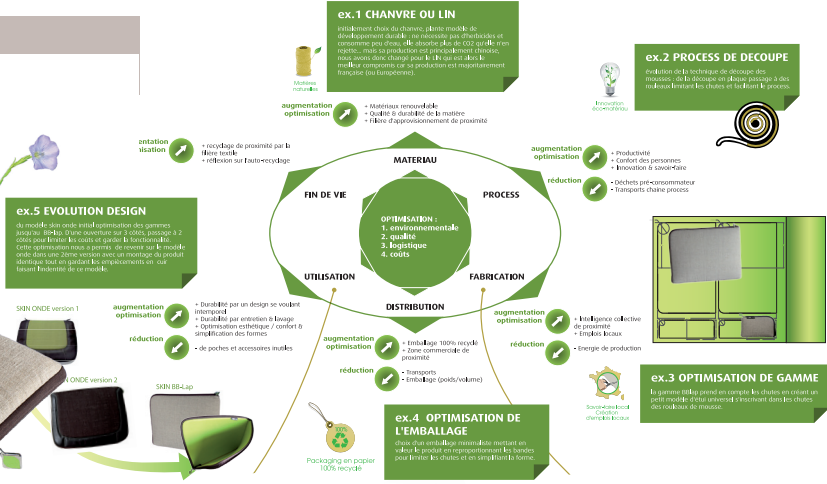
ex.1 CHANVRE OU LIN

initialement choix du chanvre, plante modèle de développement durable; ne nécessite pas d'herbicides et consomme peu d'eau, elle absorbe plus de CO2 qu'elle n'en rejette... mais sa production est principalement chinoise. nous avons donc changé pour le lin qui est alors le meilleur compromis car sa production est majoritairement française (ou Européenne).

Matière naturelle

augmentation optimisation
+ Matériaux renouvelable
+ Qualité & durabilité de la matière
+ Filière d'approvisionnement de proximité

ex.2 PROCESS DE DECOUPE

évolution de la technique de découpe des mousses : de la découpe en plaque passage à des rouleaux limitant les chutes et facilitant le process.

Innovation éco-matériau

augmentation optimisation
+ Productivité
+ Confort des personnes
+ Innovation & savoir-faire

réduction
- Déchets pré-consommateur
- Transports chaine process

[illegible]ntation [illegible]isation
+ recyclage de proximité par la filière textile
+ réflexion sur l'auto-recyclage

MATERIAU
FIN DE VIE
PROCESS
UTILISATION
FABRICATION
DISTRIBUTION

OPTIMISATION :
1. environnementale
2. qualité
3. logistique
4. coûts

ex.5 EVOLUTION DESIGN

du modèle skin onde initial optimisation des gammes jusqu'au BB-Lap. D'une ouverture sur 3 côtés, passage à 2 côtés pour limiter les coûts et garder la fonctionnalité. Cette optimisation nous a permis de revenir sur le modèle onde dans une 2ème version avec un montage du produit identique tout en gardant les empiècements en cuir faisant l'indentité de ce modèle.

SKIN ONDE version 1
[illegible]K ONDE version 2
SKIN BB-Lap

augmentation optimisation
+ Durabilité par un design se voulant intemporel
+ Durabilité par entretien & lavage
+ Optimisation esthétique / confort & simplification des formes

réduction
- de poches et accessoires inutiles

augmentation optimisation
+ Emballage 100% recyclé
+ Zone commerciale de proximité

réduction
- Transports
- Emballage (poids/volume)

augmentation optimisation
+ Intelligence collective de proximité
+ Emplois locaux

réduction
- Energie de production

ex.3 OPTIMISATION DE GAMME

la gamme BBlap prend en compte les chutes en créant un petit modèle d'étui universel s'inscrivant dans les chutes des rouleaux de mousse.

Savoir-faire local Création d'emplois locaux

ex.4 OPTIMISATION DE L'EMBALLAGE

choix d'un emballage minimaliste mettant en valeur le produit en reproportionnant les bandes pour limiter les chutes et en simplifiant la forme.

100%

Packaging en papier 100% recyclé